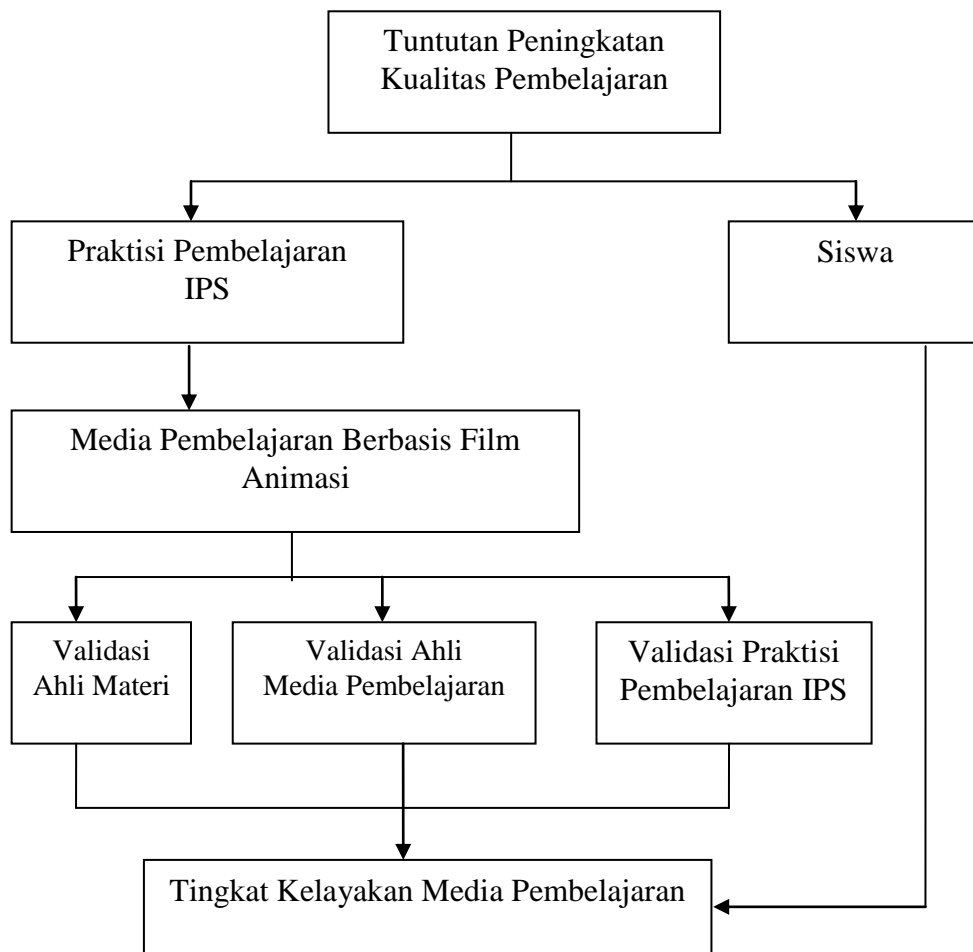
Tuntutan Peningkatan Kualitas Pembelajaran

Praktisi Pembelajaran IPS

Siswa

Media Pembelajaran Berbasis Film Animasi

Validasi Ahli Materi

Validasi Ahli Media Pembelajaran

Validasi Praktisi Pembelajaran IPS

Tingkat Kelayakan Media Pembelajaran